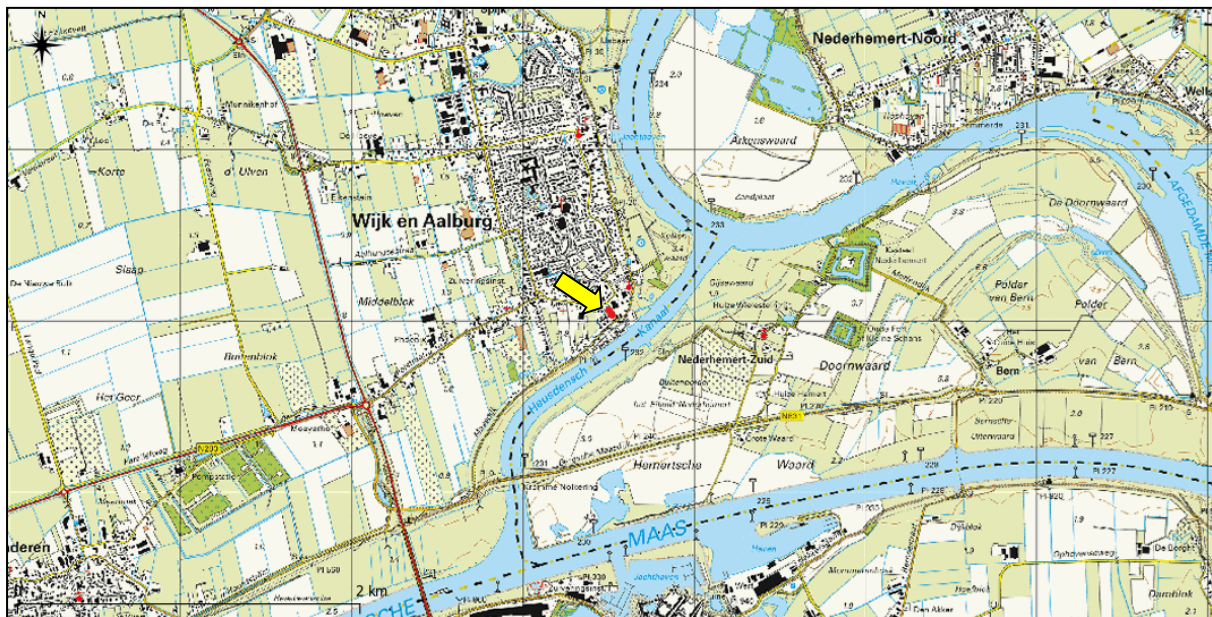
Nederhemert-Noord

Wijk en Aalburg

Akkerswaard

De Doornwaard

Korte

d'Ulven

Sisap

Middelblok

Binnenblok

Het Goor

Kasteel Nederhemert

Polder van Bern

Polder

Nederhemert-Zuid

Doornwaard

Bern

van Bern

Heusdensch Kanaal

Hemertsche

Waard

MAAS

Afgedamde Maas

N831

N283

2 km

Jachthaven

Haven

Zandplaat

Gijsenwaard

Pompstation

Damblok

De Borcht

Dijkblok